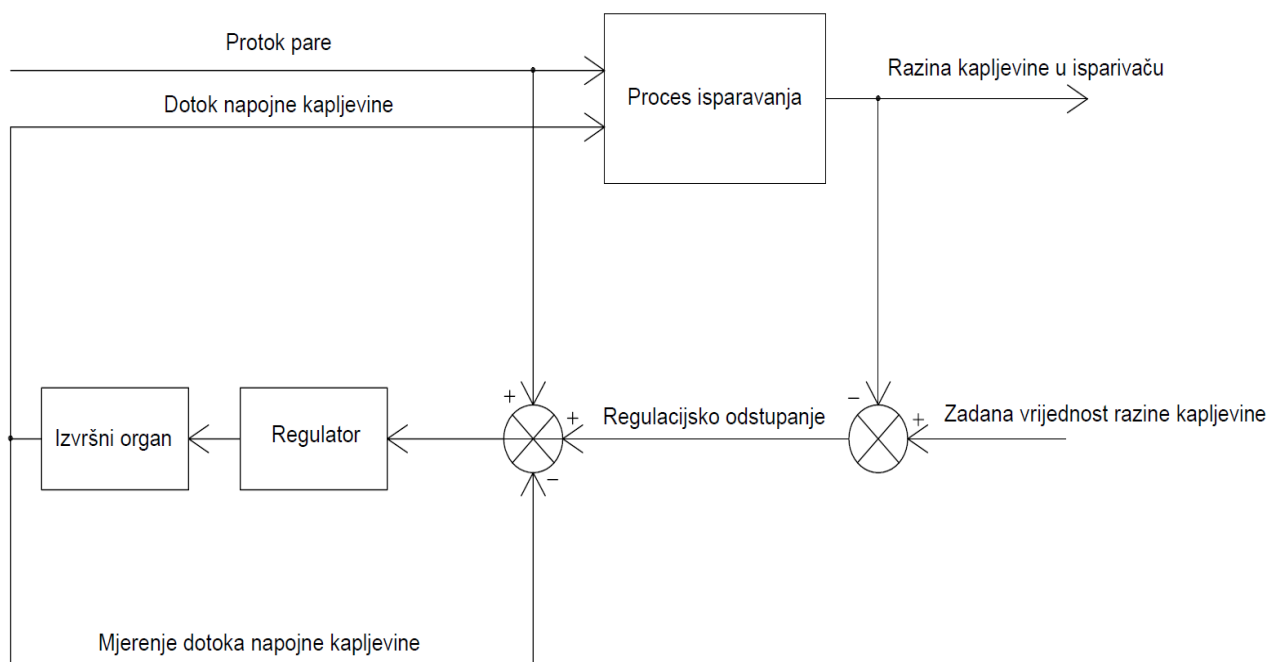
Protok pare

Dotok napojne kapljevine

Proces isparavanja

Razina kapljevine u isparivaču

Izvršni organ

Regulator

+

+

−

Regulacijsko odstupanje

−

+

Zadana vrijednost razine kapljevine

Mjerenje dotoka napojne kapljevine